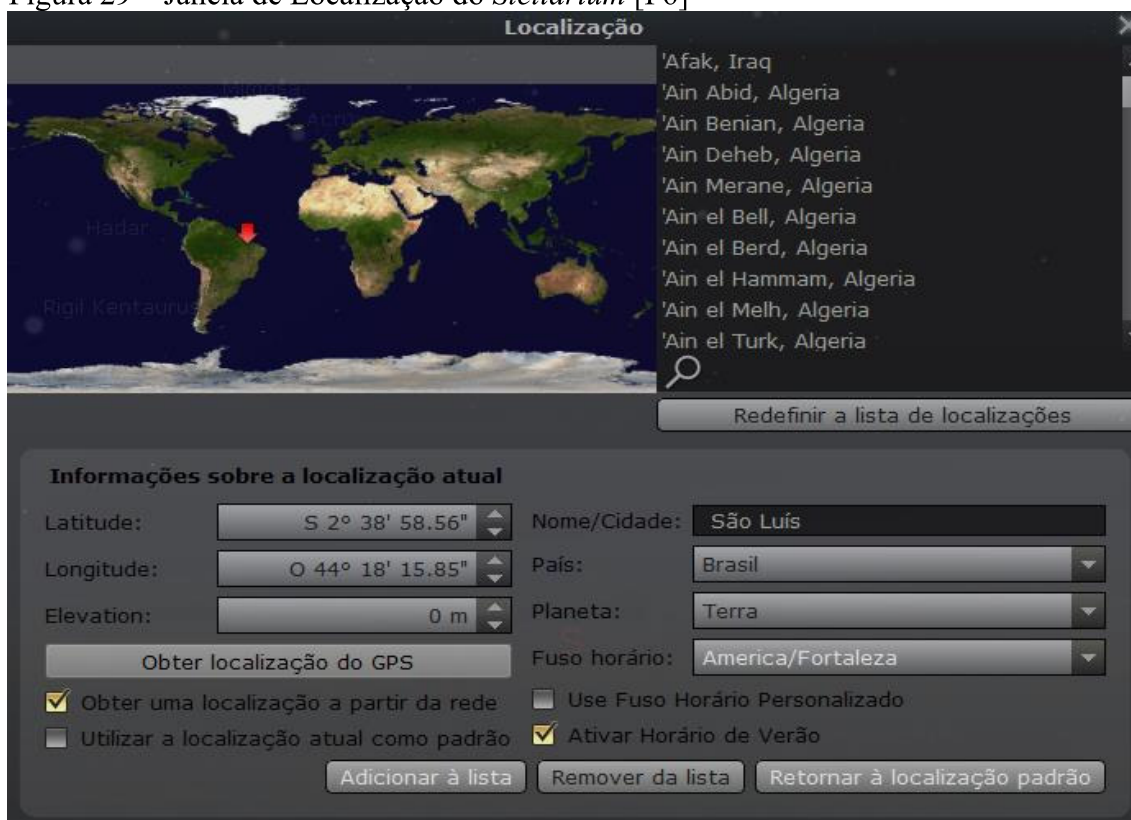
Figura 29 – Janela de Localização do *Stellarium* [16]

Localização

Hadar

Rigil Kentaurus

'Afak, Iraq
'Ain Abid, Algeria
'Ain Benian, Algeria
'Ain Deheb, Algeria
'Ain Merane, Algeria
'Ain el Bell, Algeria
'Ain el Berd, Algeria
'Ain el Hammam, Algeria
'Ain el Melh, Algeria
'Ain el Turk, Algeria

Redefinir a lista de localizações

Informações sobre a localização atual

Latitude: S 2° 38' 58.56"
Longitude: O 44° 18' 15.85"
Elevation: 0 m
Obter localização do GPS
Obter uma localização a partir da rede
Utilizar a localização atual como padrão

Nome/Cidade: São Luís
País: Brasil
Planeta: Terra
Fuso horário: America/Fortaleza
Use Fuso Horário Personalizado
Ativar Horário de Verão

Adicionar à lista | Remover da lista | Retornar à localização padrão